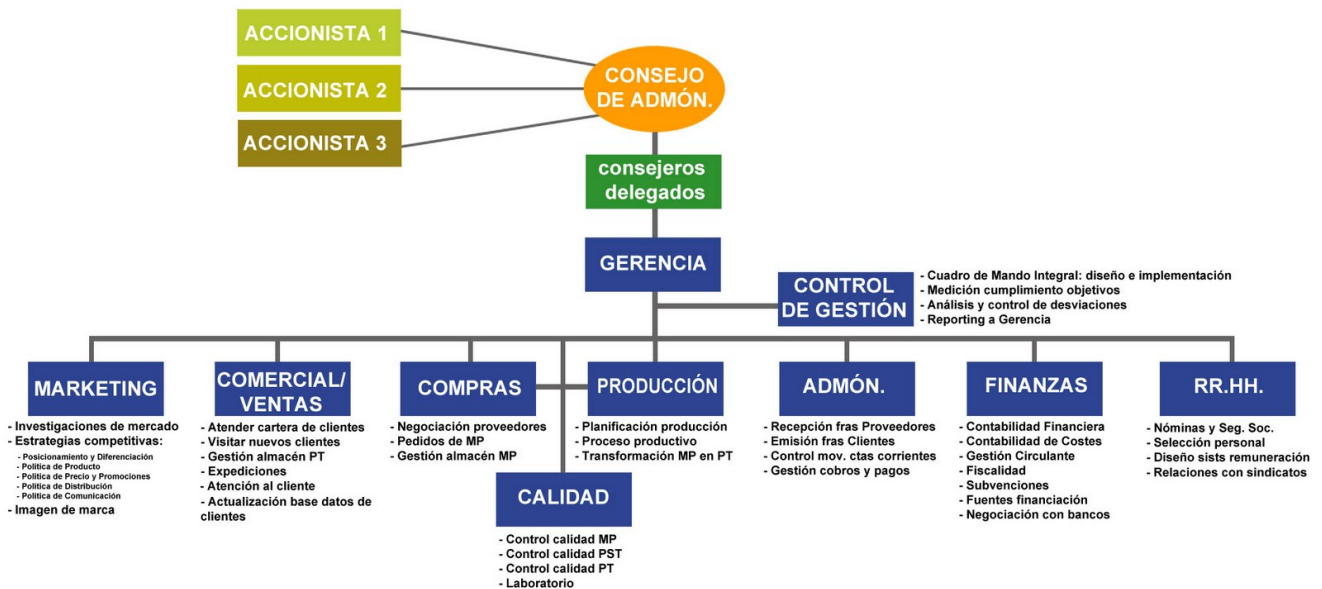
ACCIONISTA 1
ACCIONISTA 2
ACCIONISTA 3

CONSEJO DE ADMÓN.

consejeros delegados

GERENCIA

CONTROL DE GESTIÓN
- Cuadro de Mando Integral: diseño e implementación
- Medición cumplimiento objetivos
- Análisis y control de desviaciones
- Reporting a Gerencia

MARKETING
- Investigaciones de mercado
- Estrategias competitivas:
- Posicionamiento y Diferenciación
- Política de Producto
- Política de Precio y Promociones
- Política de Distribución
- Política de Comunicación
- Imagen de marca

COMERCIAL/ VENTAS
- Atender cartera de clientes
- Visitar nuevos clientes
- Gestión almacén PT
- Expediciones
- Atención al cliente
- Actualización base datos de clientes

COMPRAS
- Negociación proveedores
- Pedidos de MP
- Gestión almacén MP

PRODUCCIÓN
- Planificación producción
- Proceso productivo
- Transformación MP en PT

CALIDAD
- Control calidad MP
- Control calidad PST
- Control calidad PT
- Laboratorio

ADMÓN.
- Recepción fras Proveedores
- Emisión fras Clientes
- Control mov. ctas corrientes
- Gestión cobros y pagos

FINANZAS
- Contabilidad Financiera
- Contabilidad de Costes
- Gestión Circulante
- Fiscalidad
- Subvenciones
- Fuentes financiación
- Negociación con bancos

RR.HH.
- Nóminas y Seg. Soc.
- Selección personal
- Diseño sists remuneración
- Relaciones con sindicatos